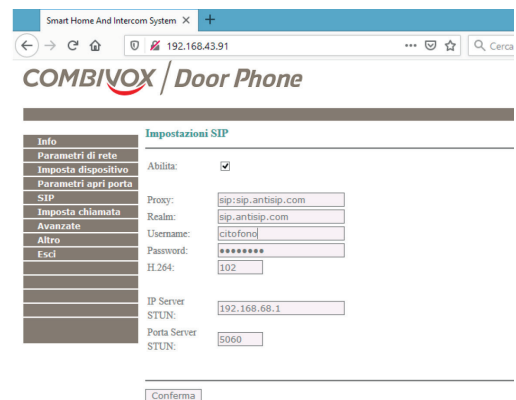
Smart Home And Intercom System ×

192.168.43.91

Q Cerca

COMBIVOX / Door Phone

Info
Parametri di rete
Imposta dispositivo
Parametri apri porta
SIP
Imposta chiamata
Avanzate
Altro
Esci

Impostazioni SIP

Abilita: ✓

Proxy: sip:sip.antisip.com
Realm: sip.antisip.com
Username: citofono
Password: ••••••••
H.264: 102

IP Server STUN: 192.168.68.1

Porta Server STUN: 5060

Conferma